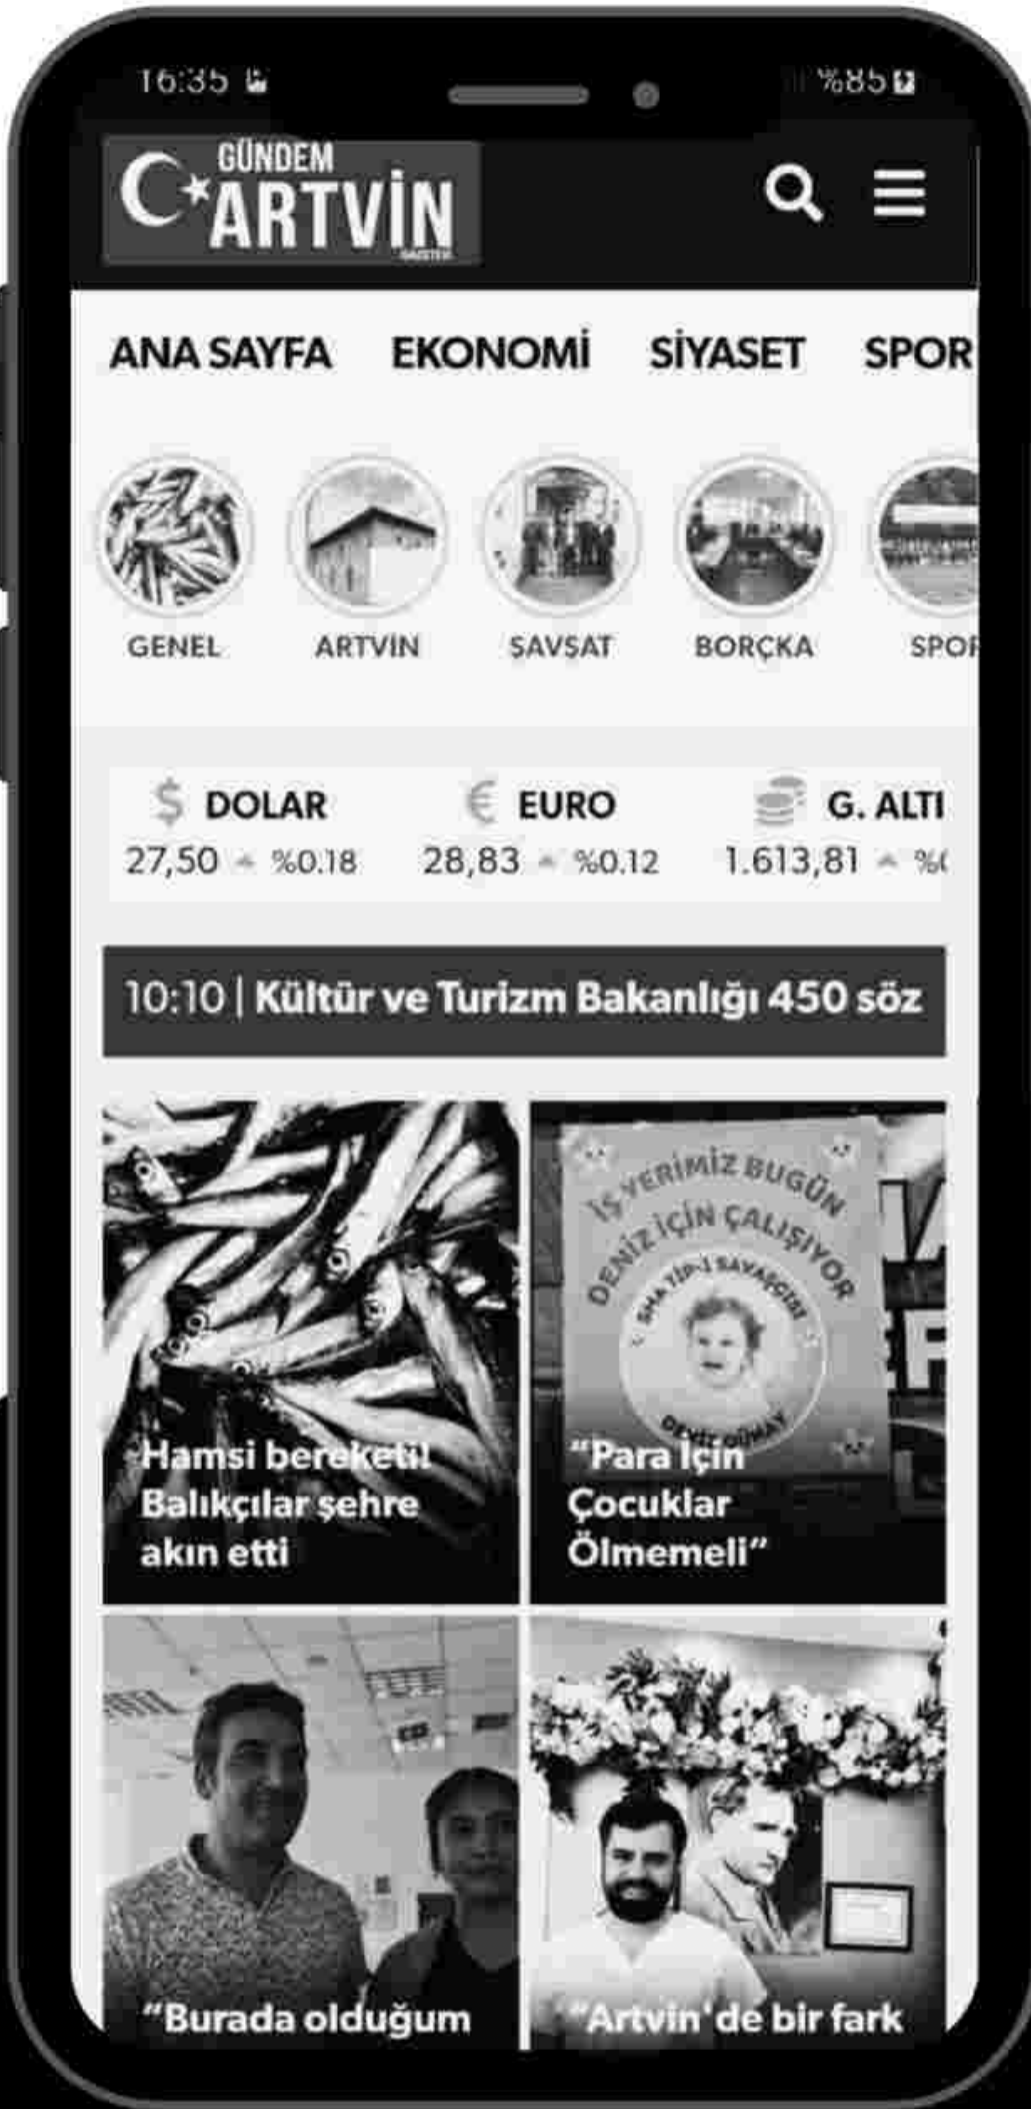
16:35 %85

GÜNDEM ARTVİN GAZETESİ

ANA SAYFA EKONOMİ SİYASET SPOR

GENEL ARTVİN ŞAVŞAT BORÇKA SPOR

$ DOLAR 27,50 %0.18
€ EURO 28,83 %0.12
G. ALTI 1.613,81 %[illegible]

10:10 | Kültür ve Turizm Bakanlığı 450 söz

Hamsi bereketi! Balıkçılar şehre akın etti

İŞ YERİMİZ BUGÜN DENİZ İÇİN ÇALIŞIYOR SMA TİP-1 SAVAŞÇISI DENİZ DÜMAY

"Para İçin Çocuklar Ölmemeli"

"Burada olduğum

"Artvin'de bir fark